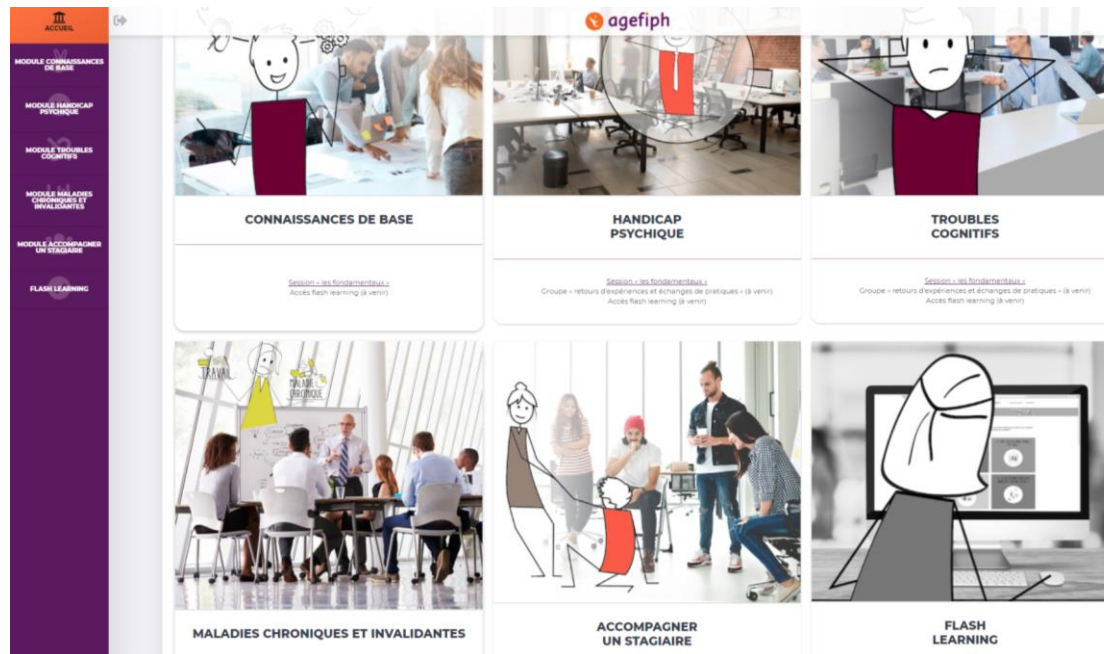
ACCUEIL

MODULE CONNAISSANCES DE BASE

MODULE HANDICAP PSYCHIQUE

MODULE TROUBLES COGNITIFS

MODULE MALADIES CHRONIQUES ET INVALIDANTES

MODULE ACCOMPAGNER UN STAGIAIRE

FLASH LEARNING

agefiph

CONNAISSANCES DE BASE

Session « les fondamentaux »
Accès flash learning (à venir)

HANDICAP PSYCHIQUE

Session « les fondamentaux »
Groupe « retours d'expériences et échanges de pratiques » (à venir)
Accès flash learning (à venir)

TROUBLES COGNITIFS

Session « les fondamentaux »
Groupe « retours d'expériences et échanges de pratiques » (à venir)
Accès flash learning (à venir)

TRAVAIL

MALADIE CHRONIQUE

MALADIES CHRONIQUES ET INVALIDANTES

ACCOMPAGNER UN STAGIAIRE

FLASH LEARNING